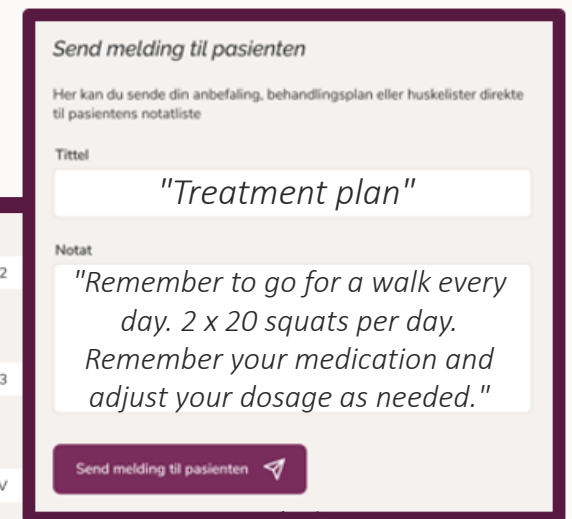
Send melding til pasienten

Her kan du sende din anbefaling, behandlingsplan eller huskelister direkte til pasientens notatliste

Tittel

"Treatment plan"

Notat

"Remember to go for a walk every day. 2 x 20 squats per day. Remember your medication and adjust your dosage as needed."

Send melding til pasienten

2

3

V